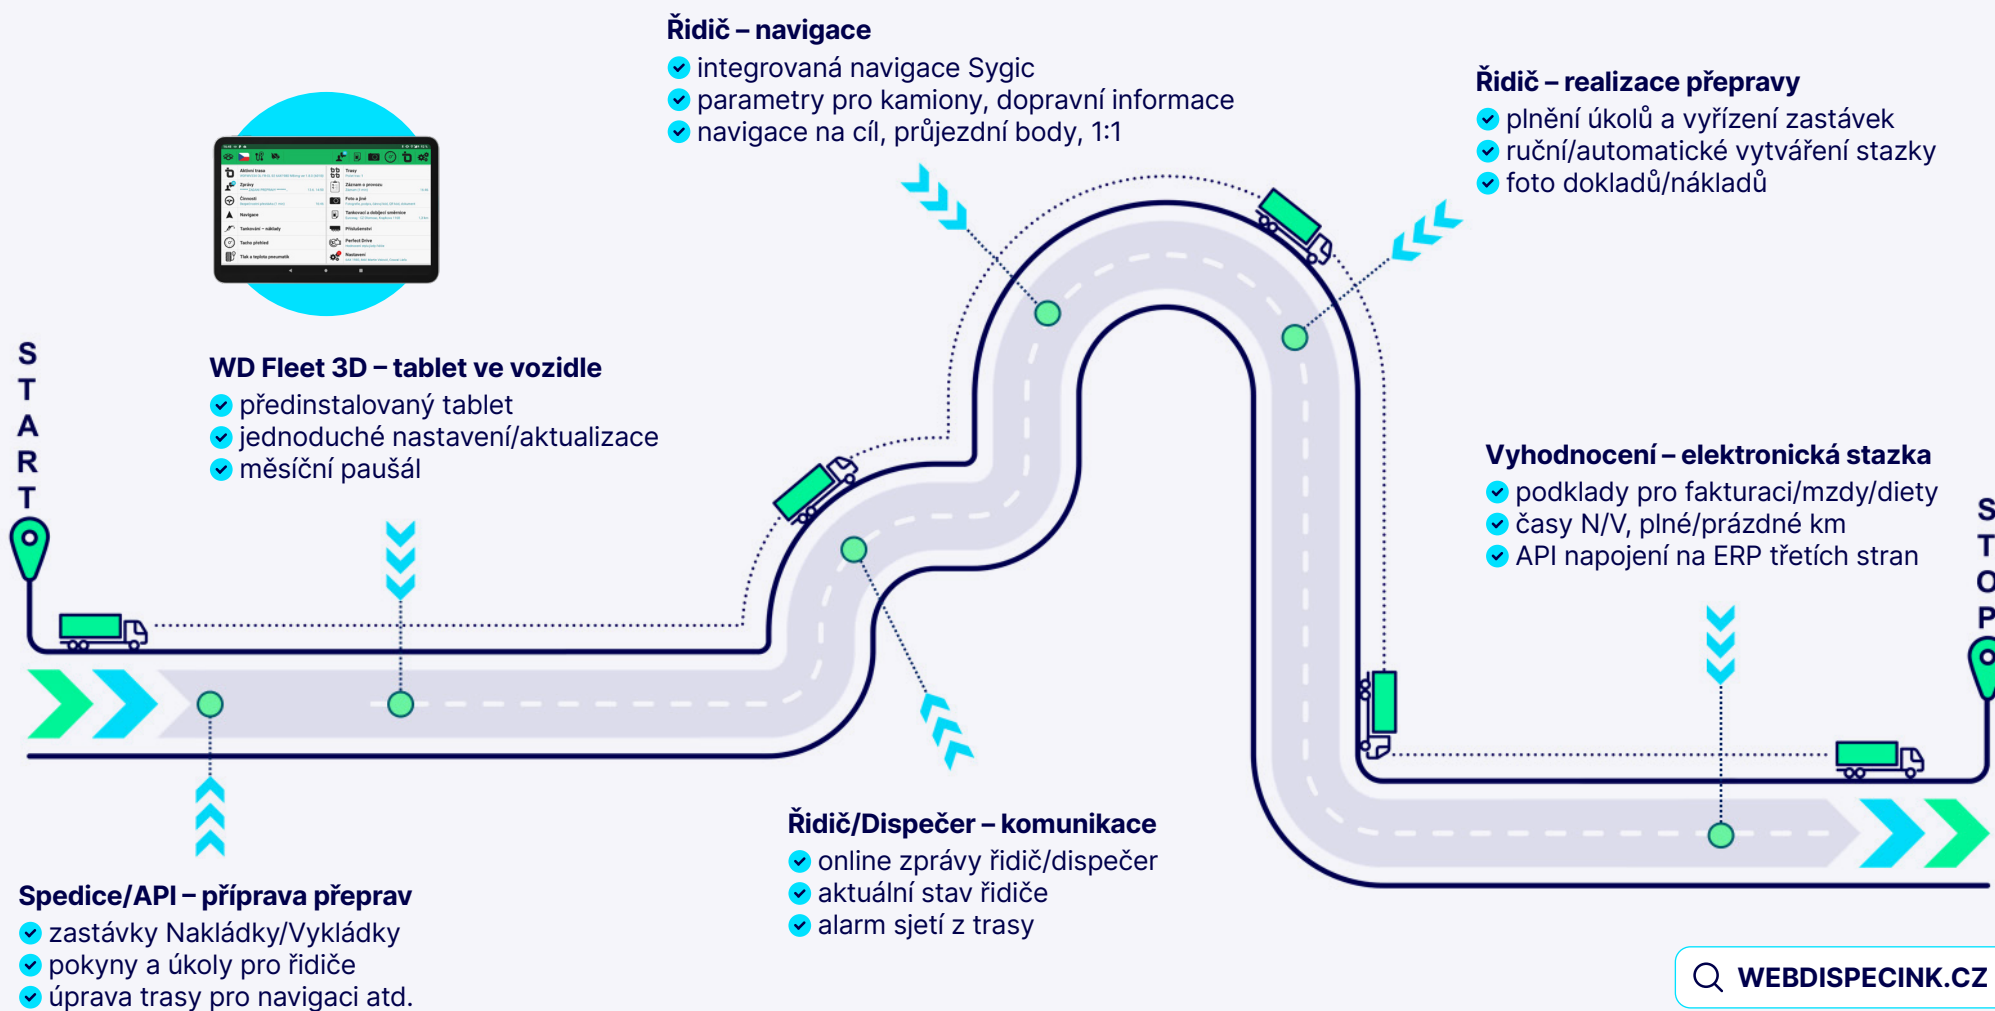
Řidič – navigace
integrovaná navigace Sygic
parametry pro kamiony, dopravní informace
navigace na cíl, průjezdní body, 1:1

Řidič – realizace přepravy
plnění úkolů a vyřízení zastávek
ruční/automatické vytváření stazky
foto dokladů/nákladů

START

WD Fleet 3D – tablet ve vozidle
předinstalovaný tablet
jednoduché nastavení/aktualizace
měsíční paušál

Vyhodnocení – elektronická stazka
podklady pro fakturaci/mzdy/diety
časy N/V, plné/prázdné km
API napojení na ERP třetích stran

STOP

Řidič/Dispečer – komunikace
online zprávy řidič/dispečer
aktuální stav řidiče
alarm sjetí z trasy

Spedice/API – příprava přeprav
zastávky Nakládky/Vykládky
pokyny a úkoly pro řidiče
úprava trasy pro navigaci atd.

WEBDISPECINK.CZ